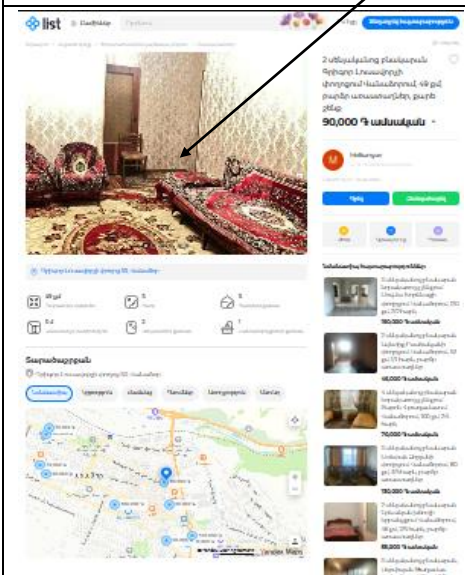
list

2 սենյականոց բնակարան Երևան Լուսավորիչ փողոցում Կանաքեռում, 49 քմ բարձր առաստաղներ, բարդ շենք

90,000 ֏ ամսական

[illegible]

Yandex Maps

190,000 ֏ ամսական
140,000 ֏ ամսական
70,000 ֏ ամսական
130,000 ֏ ամսական
65,000 ֏ ամսական